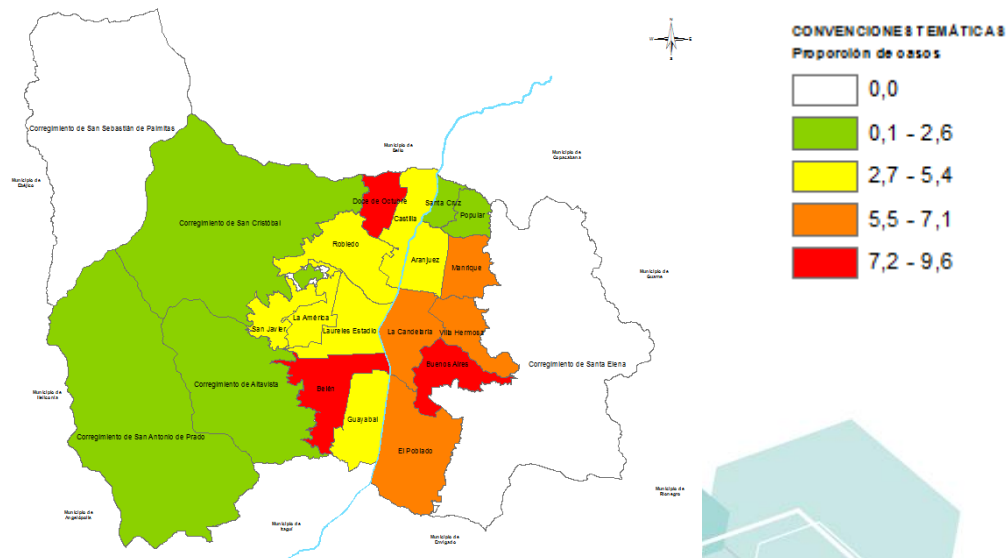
CONVENCIONES TEMÁTICAS
Proporción de casos

0,0
0,1 - 2,6
2,7 - 5,4
5,5 - 7,1
7,2 - 9,6

Corregimiento de San Sebastián de Palmitas
Municipio de Ebéjico
Municipio de Bello
Municipio de Copacabana
Corregimiento de San Cristóbal
Doce de Octubre
Castilla
Santa Cruz
Popular
Robledo
Aranjuez
Manrique
Municipio de Guarne
San Javier
La América
Laureles Estadio
La Candelaria
Villa Hermosa
Buenos Aires
Corregimiento de Santa Elena
Corregimiento de Altavista
Belén
Municipio de Heliconia
Guayabal
Corregimiento de San Antonio de Prado
El Poblado
Municipio de Rionegro
Municipio de Angelópolis
Municipio de Itagüí
Municipio de Envigado